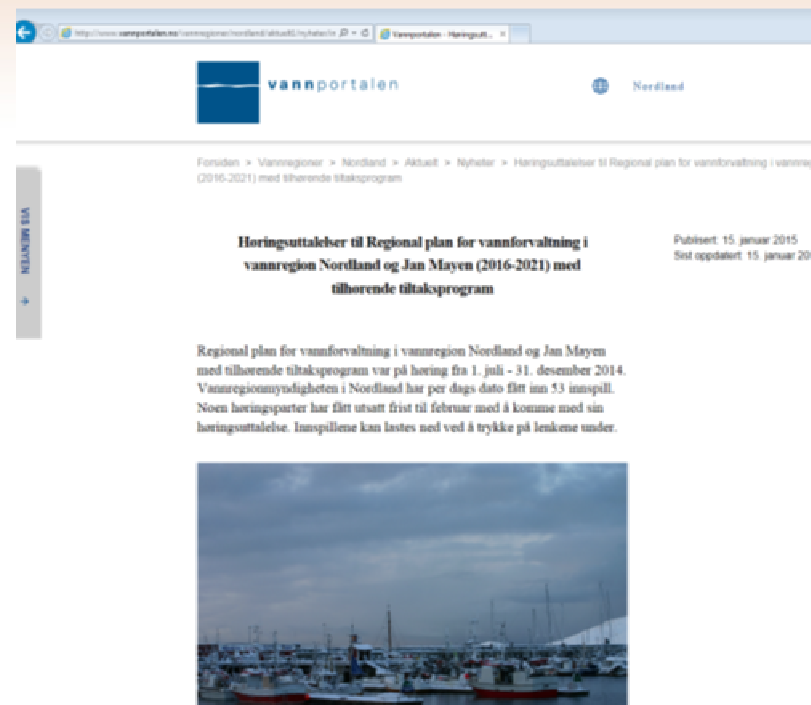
http://www.vannportalen.no/vannregioner/nordland/aktuelt/nyheter/ Vannportalen - Høringsutt... ×

vannportalen

Nordland

VIS MENYEN +

Forsiden > Vannregioner > Nordland > Aktuelt > Nyheter > Høringsuttalelser til Regional plan for vannforvaltning i vannregion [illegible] (2016-2021) med tilhørende tiltaksprogram

Høringsuttalelser til Regional plan for vannforvaltning i vannregion Nordland og Jan Mayen (2016-2021) med tilhørende tiltaksprogram

Publisert: 15. januar 2015
Sist oppdatert: 15. januar 20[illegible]

Regional plan for vannforvaltning i vannregion Nordland og Jan Mayen med tilhørende tiltaksprogram var på høring fra 1. juli - 31. desember 2014. Vannregionmyndigheten i Nordland har per dags dato fått inn 53 innspill. Noen høringsparter har fått utsatt frist til februar med å komme med sin høringsuttalelse. Innspillene kan lastes ned ved å trykke på lenkene under.